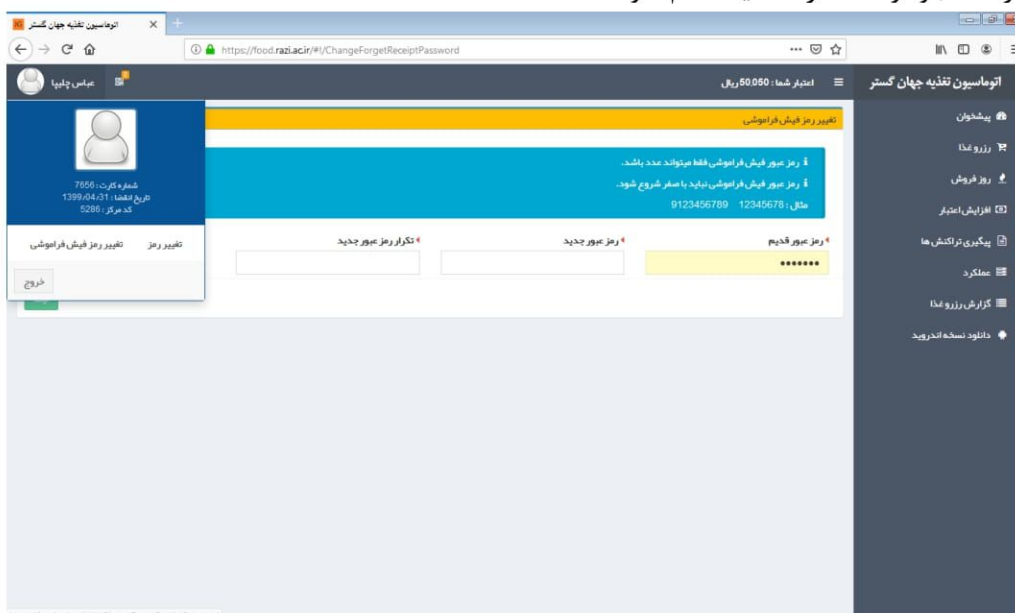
اتوماسیون تغذیه جهان گستر

https://food.razi.ac.ir/#!/ChangeForgetReceiptPassword

عباس چلیپا

اعتبار شما : 50,050 ریال

اتوماسیون تغذیه جهان گستر

شماره کارت : 7656
تاریخ انقضا : 1399/04/31
کد مرکز : 5286

تغییر رمز
تغییر رمز فیش فراموشی

خروج

تغییر رمز فیش فراموشی

رمز عبور فیش فراموشی فقط میتواند عدد باشد.
رمز عبور فیش فراموشی نباید با صفر شروع شود.
مثال : 12345678 9123456789

رمز عبور قدیم
رمز عبور جدید
تکرار رمز عبور جدید

•••••••

پیشخوان
رزرو غذا
روز فروش
افزایش اعتبار
پیگیری تراکنش ها
عملکرد
گزارش رزرو غذا
دانلود نسخه اندروید